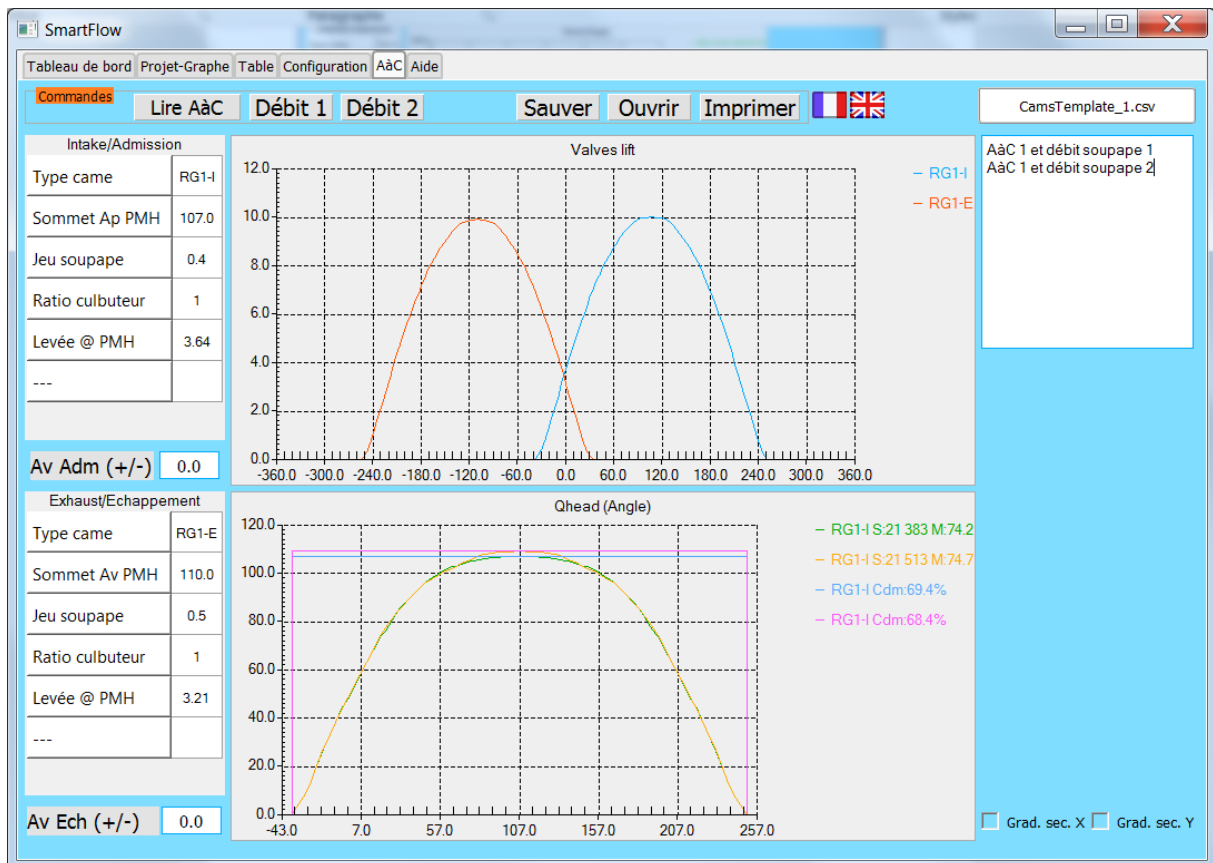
SmartFlow

Tableau de bord | Projet-Graphe | Table | Configuration | AàC | Aide

Commandes
Lire AàC | Débit 1 | Débit 2 | Sauver | Ouvrir | Imprimer

CamsTemplate_1.csv

AàC 1 et débit soupape 1
AàC 1 et débit soupape 2

Intake/Admission

| Type came | RG1-I |
|---|---|
| Sommet Ap PMH | 107.0 |
| Jeu soupape | 0.4 |
| Ratio culbuteur | 1 |
| Levée @ PMH | 3.64 |
| --- | |

Av Adm (+/-) 0.0

Exhaust/Echappement

| Type came | RG1-E |
|---|---|
| Sommet Av PMH | 110.0 |
| Jeu soupape | 0.5 |
| Ratio culbuteur | 1 |
| Levée @ PMH | 3.21 |
| --- | |

Av Ech (+/-) 0.0

Valves lift
RG1-I
RG1-E
12.0 10.0 8.0 6.0 4.0 2.0 0.0
-360.0 -300.0 -240.0 -180.0 -120.0 -60.0 0.0 60.0 120.0 180.0 240.0 300.0 360.0

Qhead (Angle)
RG1-I S:21 383 M:74.2
RG1-I S:21 513 M:74.7
RG1-I Cdm:69.4%
RG1-I Cdm:68.4%
120.0 100.0 80.0 60.0 40.0 20.0 0.0
-43.0 7.0 57.0 107.0 157.0 207.0 257.0

Grad. sec. X  Grad. sec. Y